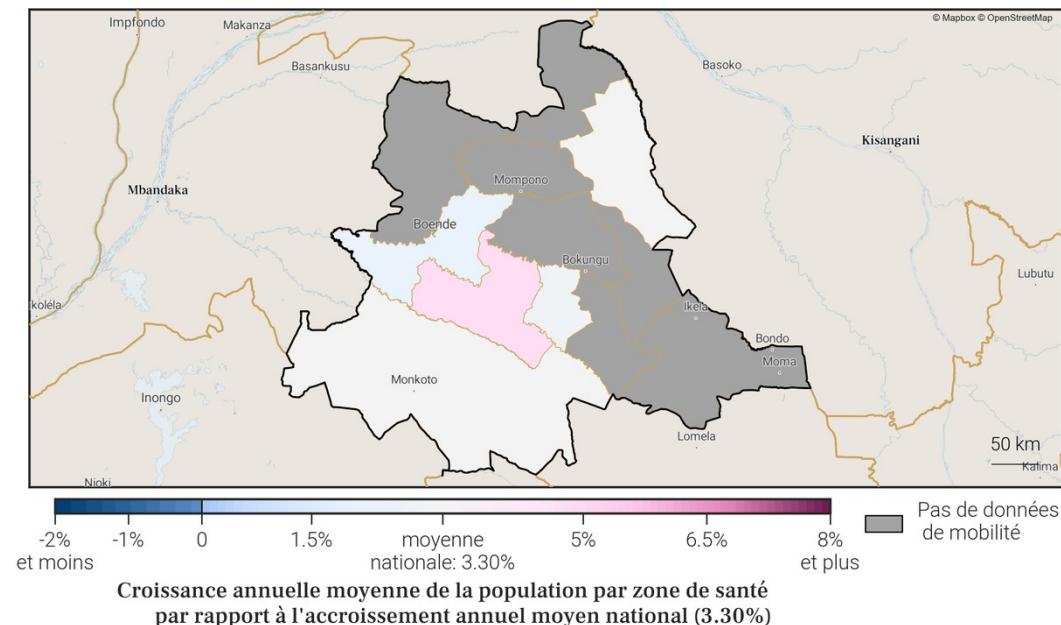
© Mapbox © OpenStreetMap

Impfondo
Makanza
Basankusu
Basoko
Kisangani
Mbandaka
Mompono
Boende
Bokungu
Lubutu
kolela
Ikela
Bondo
Moma
Monkoto
Inongo
Lomela
50 km
Kalima
Nioki

-2%
et moins
-1%
0
1.5%
moyenne
nationale: 3.30%
5%
6.5%
8%
et plus

Pas de données de mobilité

Croissance annuelle moyenne de la population par zone de santé par rapport à l'accroissement annuel moyen national (3.30%)